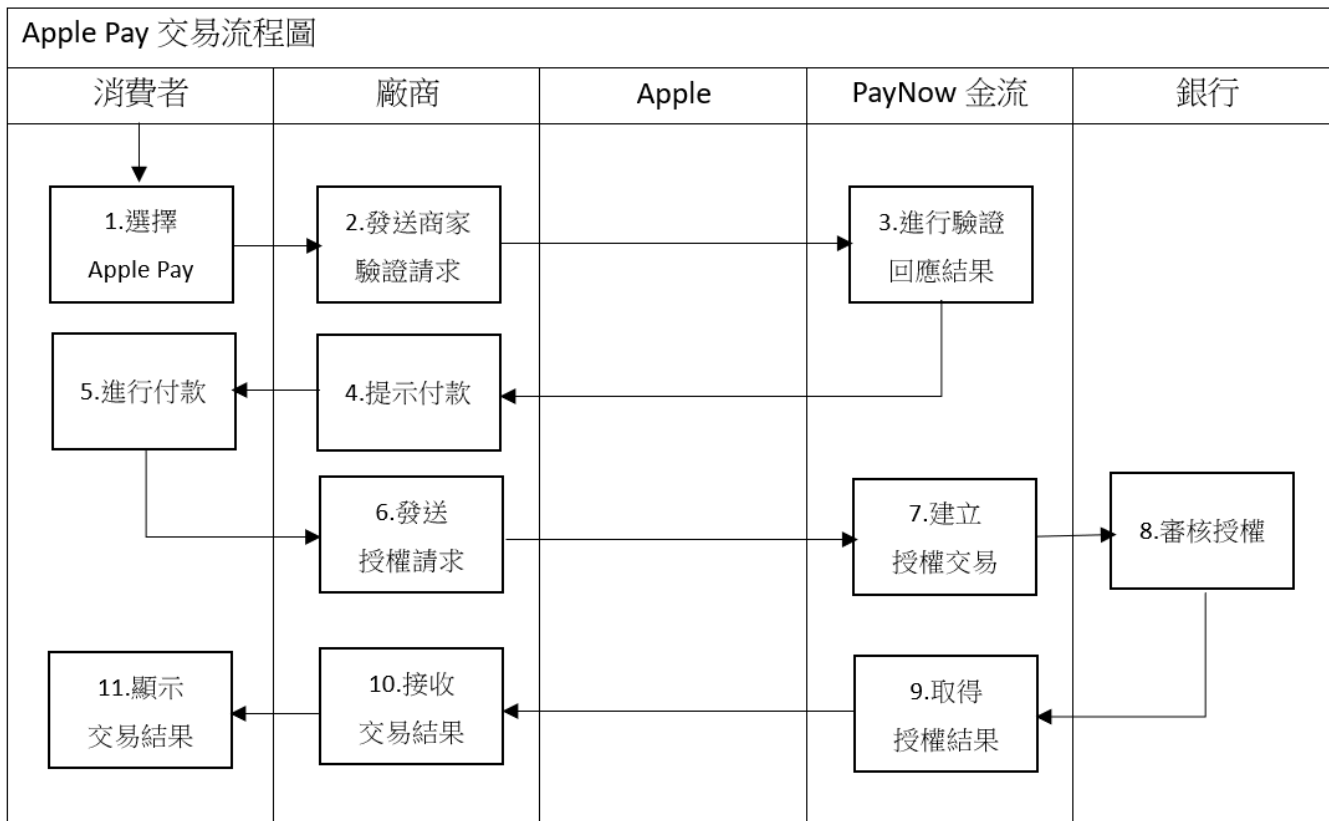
Apple Pay 交易流程圖

| 消費者 | 廠商 | Apple | PayNow 金流 | 銀行 |
|---|---|---|---|---|

1.選擇 Apple Pay

2.發送商家驗證請求

3.進行驗證回應結果

4.提示付款

5.進行付款

6.發送授權請求

7.建立授權交易

8.審核授權

9.取得授權結果

10.接收交易結果

11.顯示交易結果